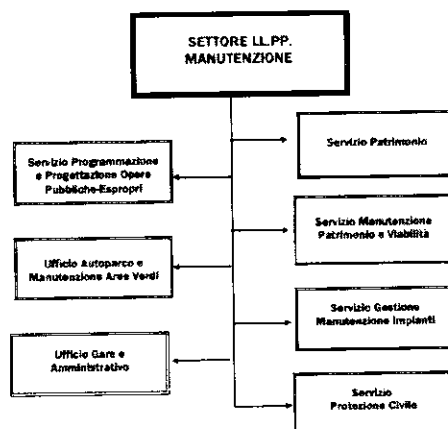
SETTORE LL.PP.
MANUTENZIONE

Servizio Programmazione e Progettazione Opere Pubbliche-Espropri

Servizio Patrimonio

Servizio Manutenzione Patrimonio e Viabilità

Ufficio Autoparco e Manutenzione Aree Verdi

Servizio Gestione Manutenzione Impianti

Ufficio Gare e Amministrativo

Servizio Protezione Civile